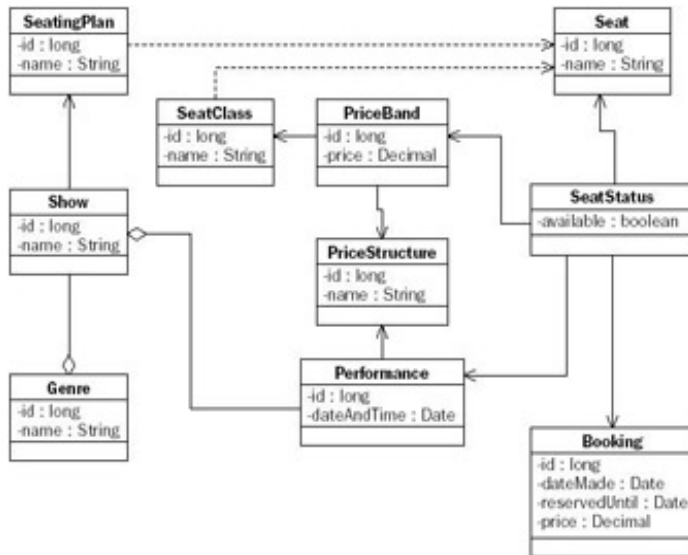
SeatingPlan
-id : long
-name : String

Seat
-id : long
-name : String

SeatClass
-id : long
-name : String

PriceBand
-id : long
-price : Decimal

Show
-id : long
-name : String

SeatStatus
-available : boolean

PriceStructure
-id : long
-name : String

Performance
-id : long
-dateAndTime : Date

Genre
-id : long
-name : String

Booking
-id : long
-dateMade : Date
-reservedUntil : Date
-price : Decimal